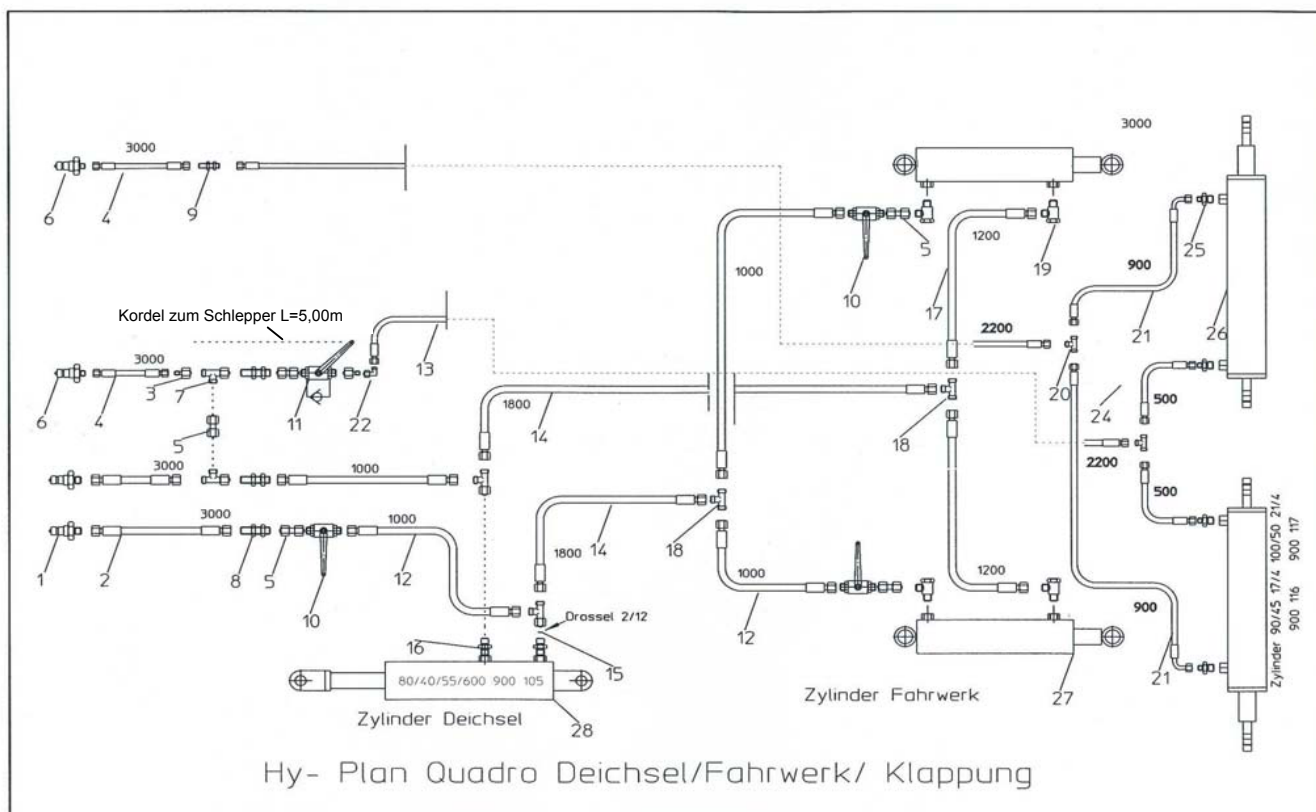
3000

3000

6 4 9

1000

5

10

1200

19

900

25

26

17

21

Kordel zum Schlepper L=5,00m

13

3000

6 4 3 7 11 22

2200

20

5

1800

14

18

24

500

3000

1000

2200

500

3000

1000

1800

14

18

1 2 8 5 10 12

Drossel 2/12

1000

12

1200

900

Zylinder 90/45 17/4 100/50 21/4 900 117 900 116

16

15

80/40/55/600 900 105

Zylinder Deichsel

28

Zylinder Fahrwerk

27

21

Hy- Plan Quadro Deichsel/Fahrwerk/ Klappung